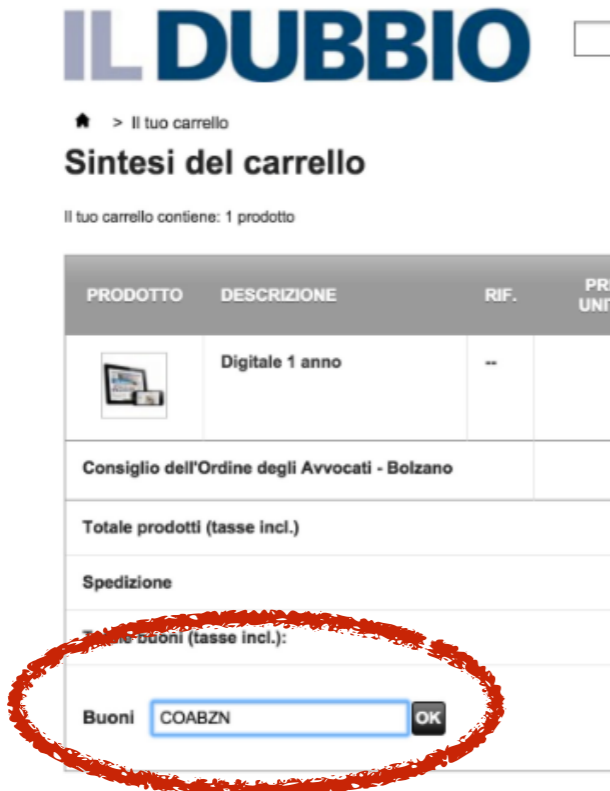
IL DUBBIO

> Il tuo carrello

Sintesi del carrello

Il tuo carrello contiene: 1 prodotto

| PRODOTTO | DESCRIZIONE | RIF. | PR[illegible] UNI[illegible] |
|---|---|---|---|
| | Digitale 1 anno | -- | |
| Consiglio dell'Ordine degli Avvocati - Bolzano | | | |
| Totale prodotti (tasse incl.) | | | |
| Spedizione | | | |
| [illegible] buoni (tasse incl.): | | | |
| Buoni COABZN OK | | | |